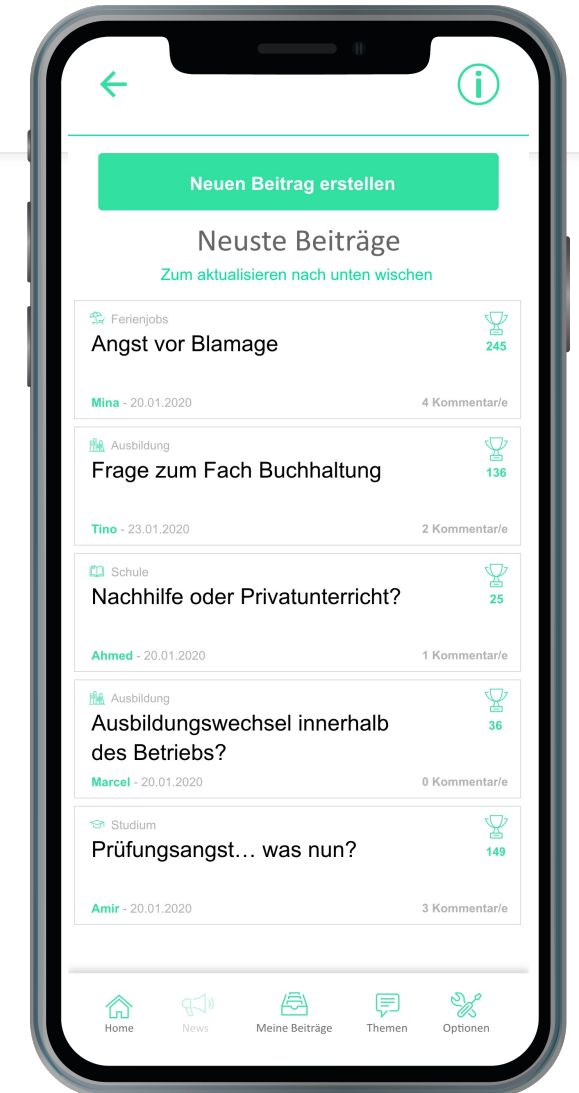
Neuen Beitrag erstellen

Neuste Beiträge

Zum aktualisieren nach unten wischen

Ferienjobs
Angst vor Blamage
245
Mina - 20.01.2020
4 Kommentar/e

Ausbildung
Frage zum Fach Buchhaltung
136
Tino - 23.01.2020
2 Kommentar/e

Schule
Nachhilfe oder Privatunterricht?
25
Ahmed - 20.01.2020
1 Kommentar/e

Ausbildung
Ausbildungswechsel innerhalb des Betriebs?
36
Marcel - 20.01.2020
0 Kommentar/e

Studium
Prüfungsangst… was nun?
149
Amir - 20.01.2020
3 Kommentar/e

Home
News
Meine Beiträge
Themen
Optionen